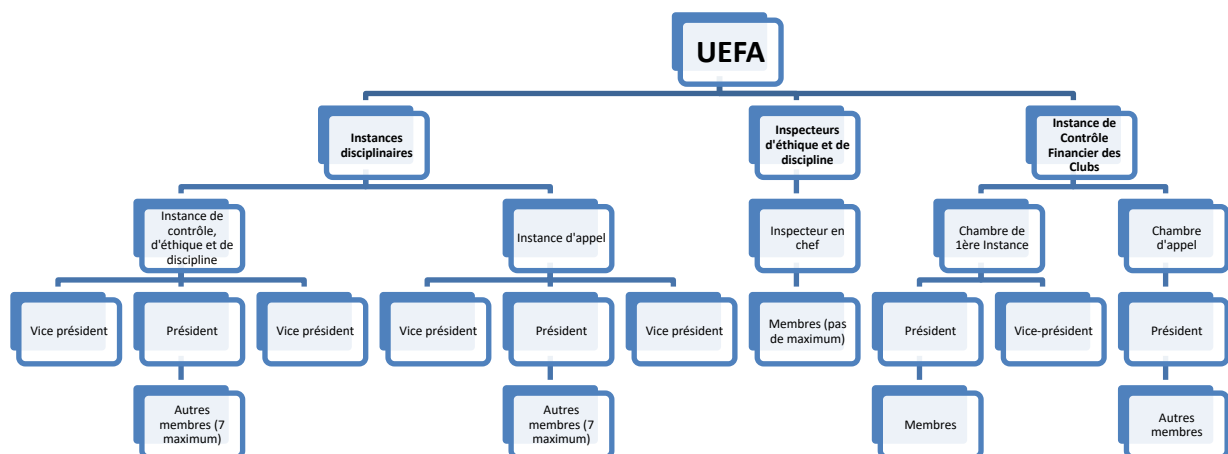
UEFA

Instances disciplinaires

Instance de contrôle, d'éthique et de discipline

Vice président

Président

Autres membres (7 maximum)

Vice président

Instance d'appel

Vice président

Président

Autres membres (7 maximum)

Vice président

Inspecteurs d'éthique et de discipline

Inspecteur en chef

Membres (pas de maximum)

Instance de Contrôle Financier des Clubs

Chambre de 1ère Instance

Président

Membres

Vice-président

Chambre d'appel

Président

Autres membres